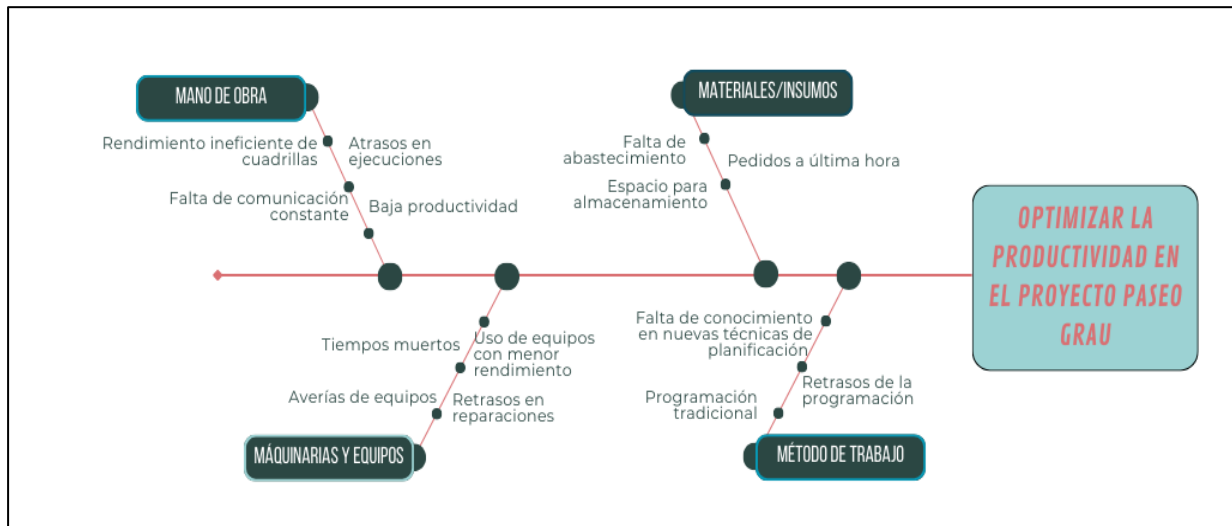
MANO DE OBRA

Rendimiento ineficiente de cuadrillas

Atrasos en ejecuciones

Falta de comunicación constante

Baja productividad

MATERIALES/INSUMOS

Falta de abastecimiento

Pedidos a última hora

Espacio para almacenamiento

OPTIMIZAR LA PRODUCTIVIDAD EN EL PROYECTO PASEO GRAU

Tiempos muertos

Uso de equipos con menor rendimiento

Averías de equipos

Retrasos en reparaciones

MÁQUINARIAS Y EQUIPOS

Falta de conocimiento en nuevas técnicas de planificación

Retrasos de la programación

Programación tradicional

MÉTODO DE TRABAJO